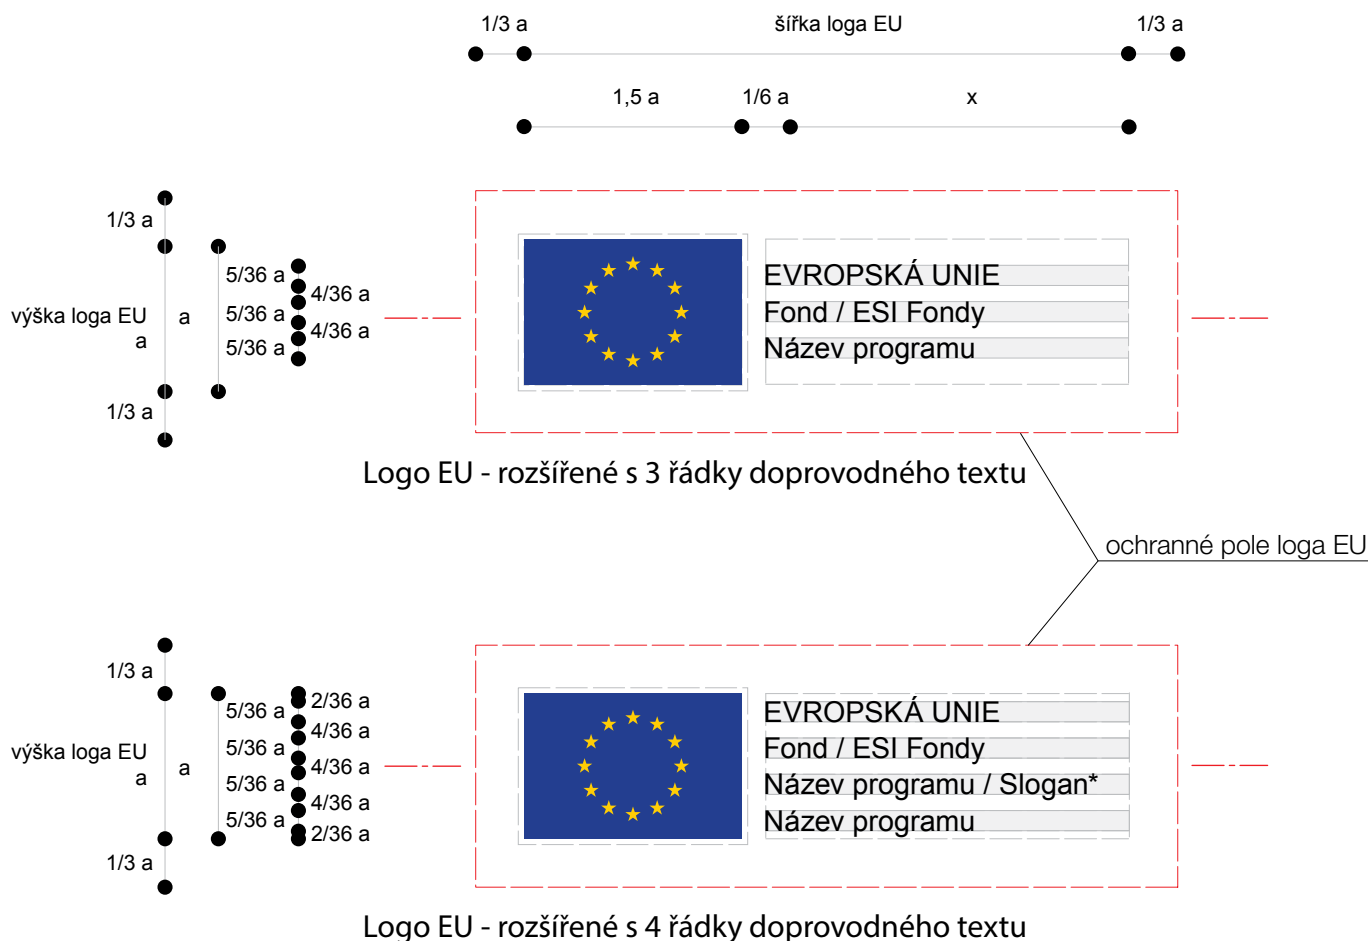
1/3 a

šířka loga EU

1/3 a

1,5 a

1/6 a

x

1/3 a

5/36 a

4/36 a

výška loga EU a

a

5/36 a

4/36 a

5/36 a

1/3 a

EVROPSKÁ UNIE
Fond / ESI Fondy
Název programu

Logo EU - rozšířené s 3 řádky doprovodného textu

ochranné pole loga EU

1/3 a

2/36 a

5/36 a

4/36 a

výška loga EU a

a

5/36 a

4/36 a

5/36 a

4/36 a

5/36 a

2/36 a

1/3 a

EVROPSKÁ UNIE
Fond / ESI Fondy
Název programu / Slogan*
Název programu

Logo EU - rozšířené s 4 řádky doprovodného textu